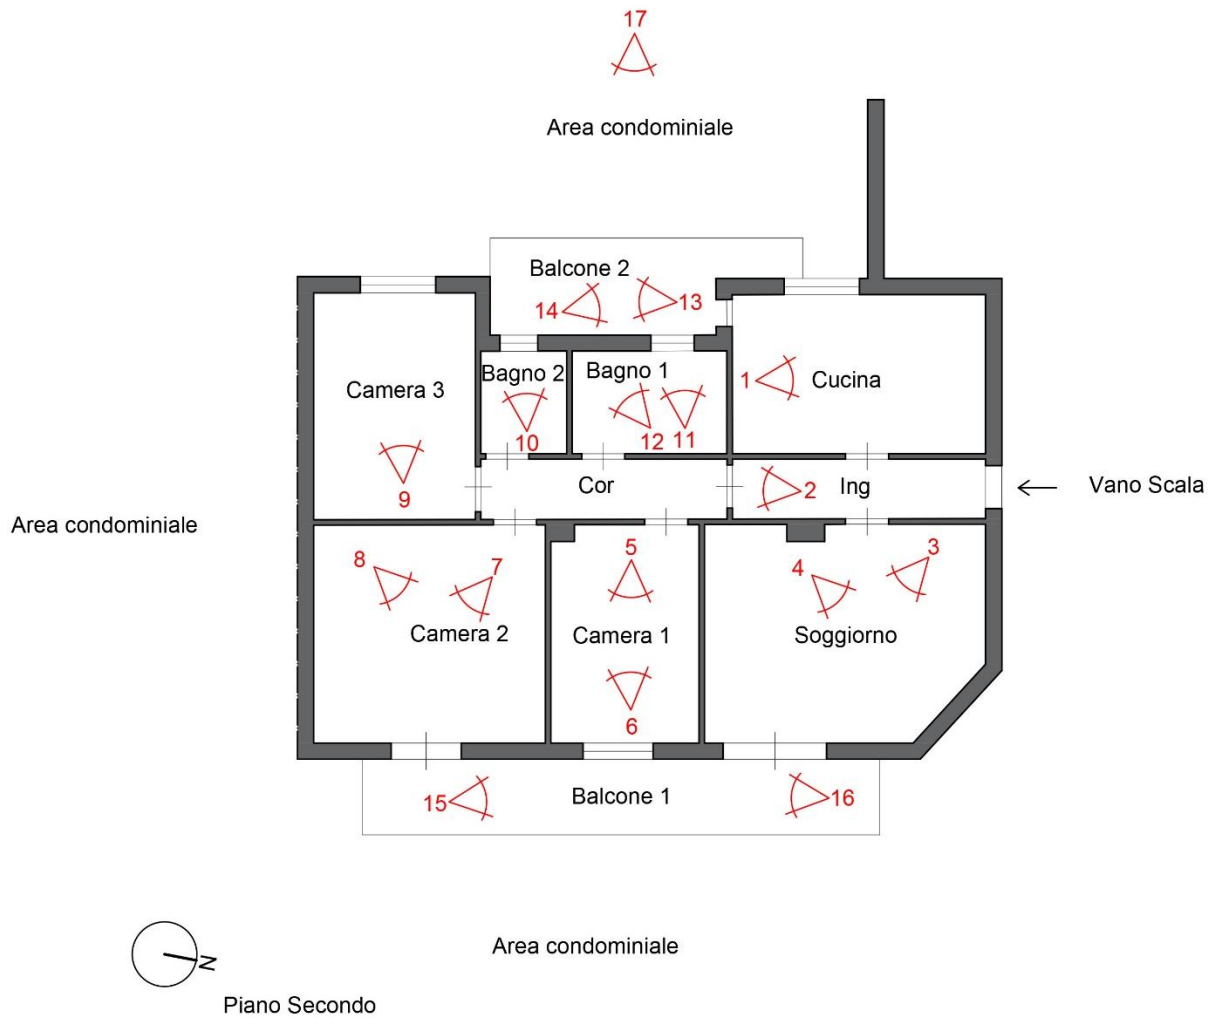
17

Area condominiale

Balcone 2

14

13

Camera 3

Bagno 2

Bagno 1

1

Cucina

10

12

11

9

Cor

2

Ing

Vano Scala

Area condominiale

8

7

5

4

3

Camera 2

Camera 1

Soggiorno

6

15

Balcone 1

16

N

Area condominiale

Piano Secondo